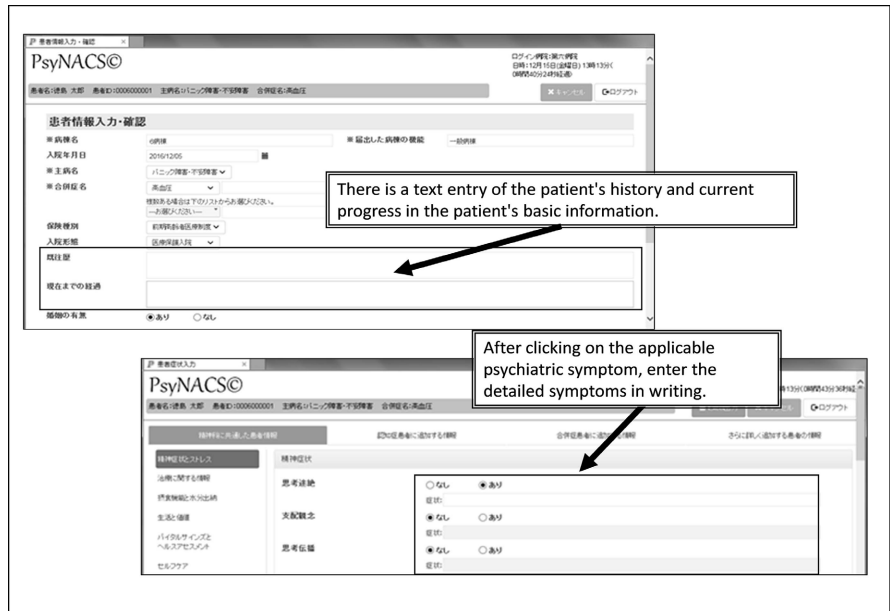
患者情報入力・確認

PsyNACS©

ログイン病院:第六病院
日時:12月15日(金曜日) 13時13分(0時間40分24秒経過)

患者名:徳島 太郎 患者ID:0006000001 主病名:パニック障害・不安障害 合併症名:高血圧

✖キャンセル

ログアウト

患者情報入力・確認

■病棟名 6病棟

■届出した病棟の機能 一般病棟

入院年月日 2016/12/05

■主病名 パニック障害・不安障害

■合併症名 高血圧

複数ある場合は下のリストからお選びください。
--お選びください--

保険種別 前期高齢者医療制度

入院形態 医療保護入院

既往歴

現在までの経過

服薬の有無 ◉あり ○なし

There is a text entry of the patient's history and current progress in the patient's basic information.

患者症状入力

PsyNACS©

患者名:徳島 太郎 患者ID:0006000001 主病名:パニック障害・不安障害 合併症名:高血圧

13分(0時間43分36秒経過)

ログアウト

精神科に共通した患者情報

認知症患者に追加する情報

合併症患者に追加する情報

さらに詳しく追加する患者の情報

精神症状とストレス

治療に関する情報

摂食機能と水分出納

生活と睡眠

バイタルサインとヘルスアセスメント

セルフケア

精神症状

思考途絶 ○なし ◉あり
症状:

支配観念 ◉なし ○あり
症状:

思考伝播 ◉なし ○あり
症状:

After clicking on the applicable psychiatric symptom, enter the detailed symptoms in writing.